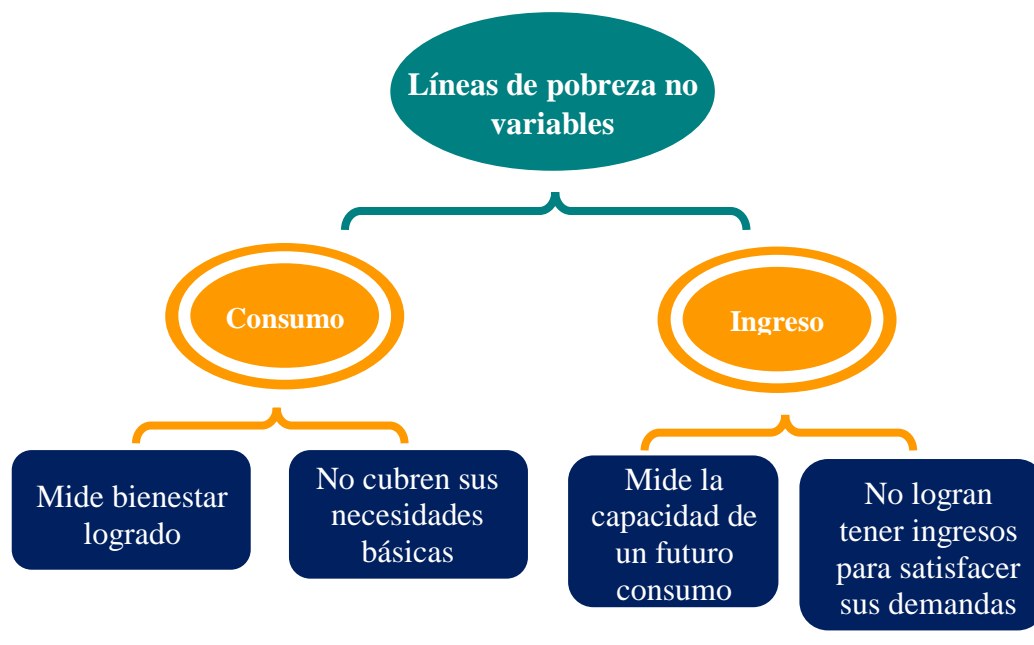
Líneas de pobreza no variables

Consumo

Ingreso

Mide bienestar logrado

No cubren sus necesidades básicas

Mide la capacidad de un futuro consumo

No logran tener ingresos para satisfacer sus demandas